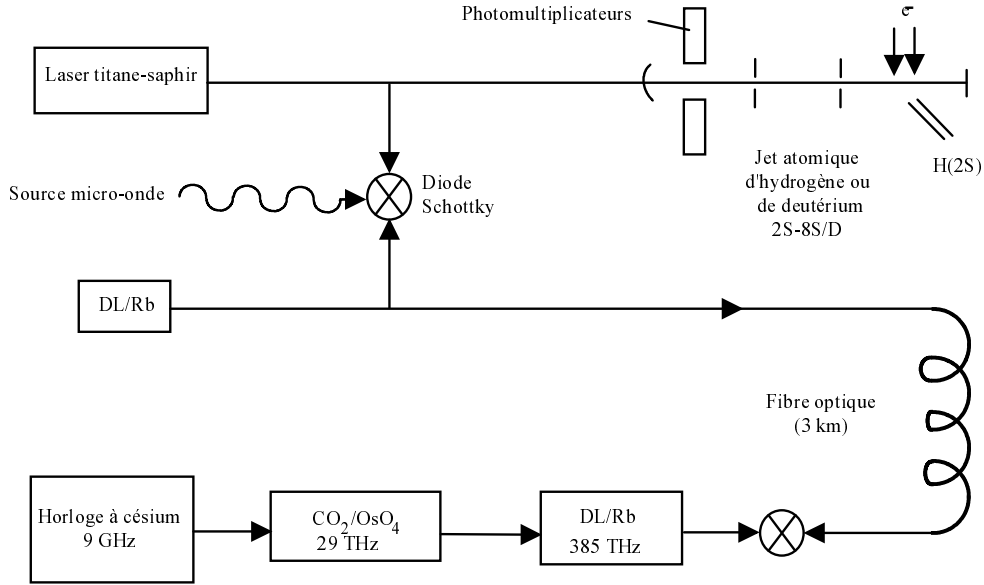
Photomultiplicateurs

$e^-$

Laser titane-saphir

Jet atomique d'hydrogène ou de deutérium 2S-8S/D

H(2S)

Source micro-onde

Diode Schottky

DL/Rb

Fibre optique (3 km)

Horloge à césium 9 GHz

$CO_2/OsO_4$ 29 THz

DL/Rb 385 THz